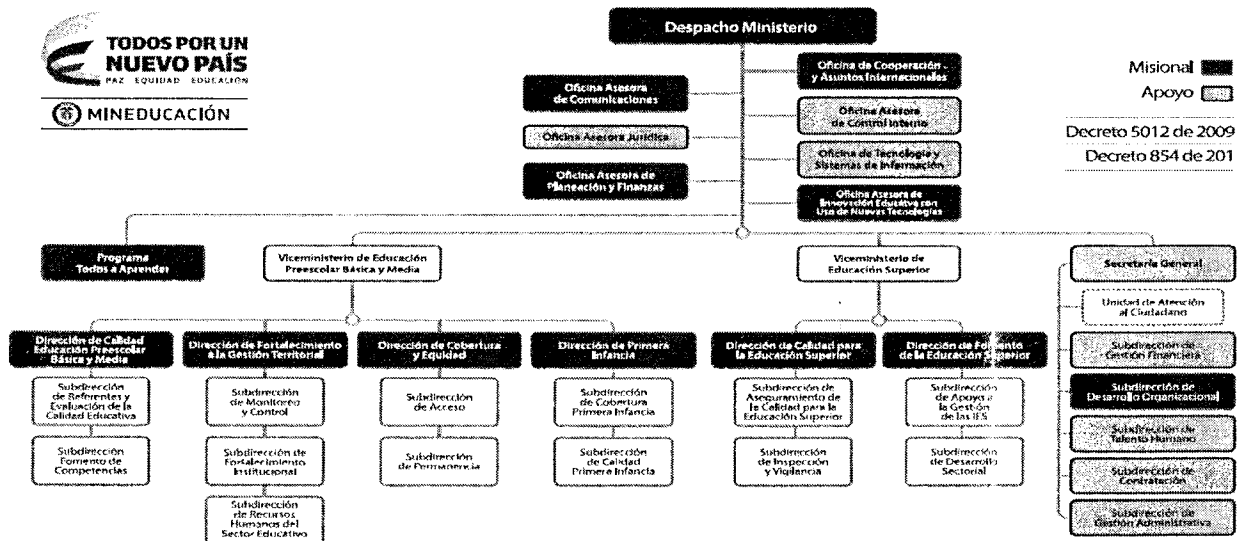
TODOS POR UN NUEVO PAÍS
PAZ EQUIDAD EDUCACIÓN

MINEDUCACIÓN

Despacho Ministerio

Oficina Asesora de Comunicaciones

Oficina Asesora Jurídica

Oficina Asesora de Planeación y Finanzas

Oficina de Cooperación y Asuntos Internacionales

Oficina Asesora de Control Interno

Oficina de Tecnología y Sistemas de Información

Oficina Asesora de Innovación Educativa con Uso de Nuevas Tecnologías

Misional
Apoyo

Decreto 5012 de 2009
Decreto 854 de 201

Programa Todos a Aprender

Viceministerio de Educación Preescolar Básica y Media

Viceministerio de Educación Superior

Secretaría General

Unidad de Atención al Ciudadano

Subdirección de Gestión Financiera

Subdirección de Desarrollo Organizacional

Subdirección de Talento Humano

Subdirección de Contratación

Subdirección de Gestión Administrativa

Dirección de Calidad Educación Preescolar Básica y Media

Subdirección de Referentes y Evaluación de la Calidad Educativa

Subdirección Fomento de Competencias

Dirección de Fortalecimiento a la Gestión Territorial

Subdirección de Monitoreo y Control

Subdirección de Fortalecimiento Institucional

Subdirección de Recursos Humanos del Sector Educativo

Dirección de Cobertura y Equidad

Subdirección de Acceso

Subdirección de Permanencia

Dirección de Primera Infancia

Subdirección de Cobertura Primera Infancia

Subdirección de Calidad Primera Infancia

Dirección de Calidad para la Educación Superior

Subdirección de Aseguramiento de la Calidad para la Educación Superior

Subdirección de Inspección y Vigilancia

Dirección de Fomento de la Educación Superior

Subdirección de Apoyo a la Gestión de las IES

Subdirección de Desarrollo Sectorial